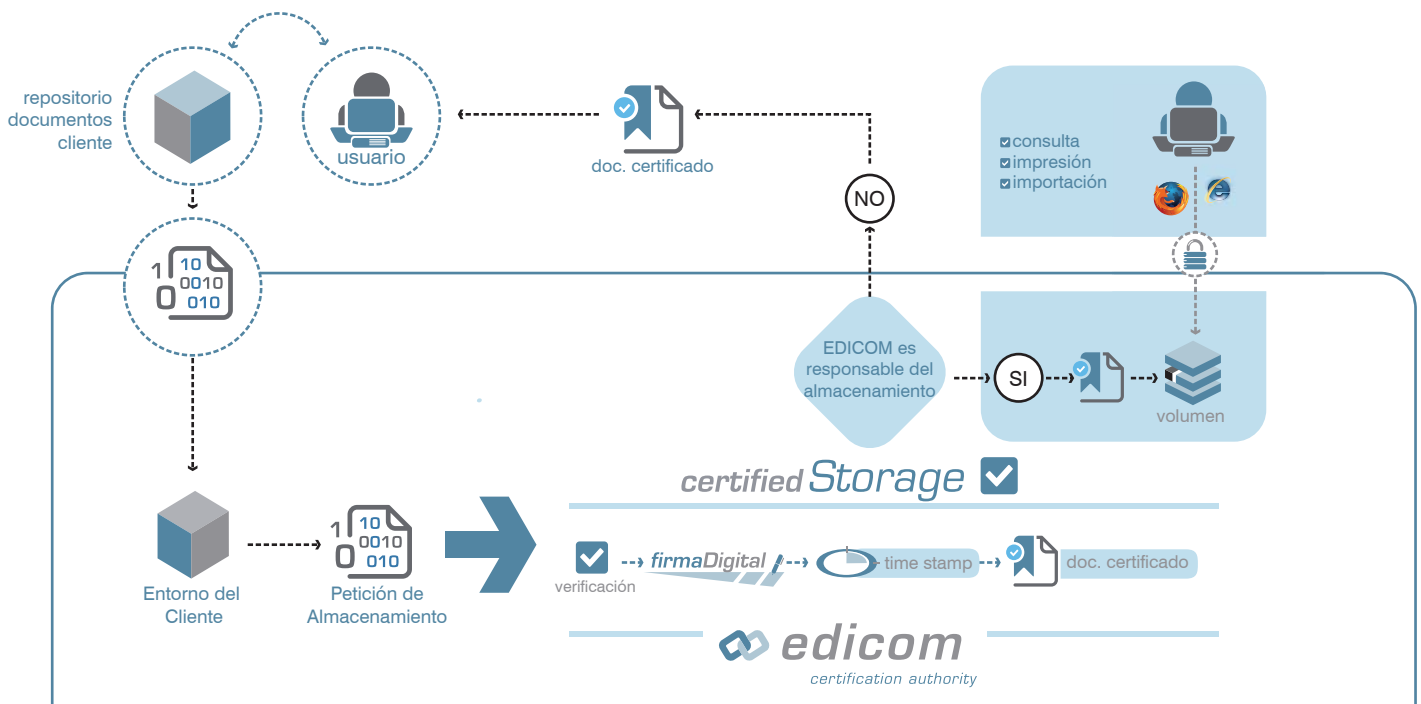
repositorio documentos cliente

usuario

doc. certificado

NO

consulta
impresión
importación

1 10 0010 010

EDICOM es responsable del almacenamiento

SI

volumen

certified Storage

Entorno del Cliente

1 10 0010 010

Petición de Almacenamiento

verificación

firmaDigital

time stamp

doc. certificado

edicom
certification authority